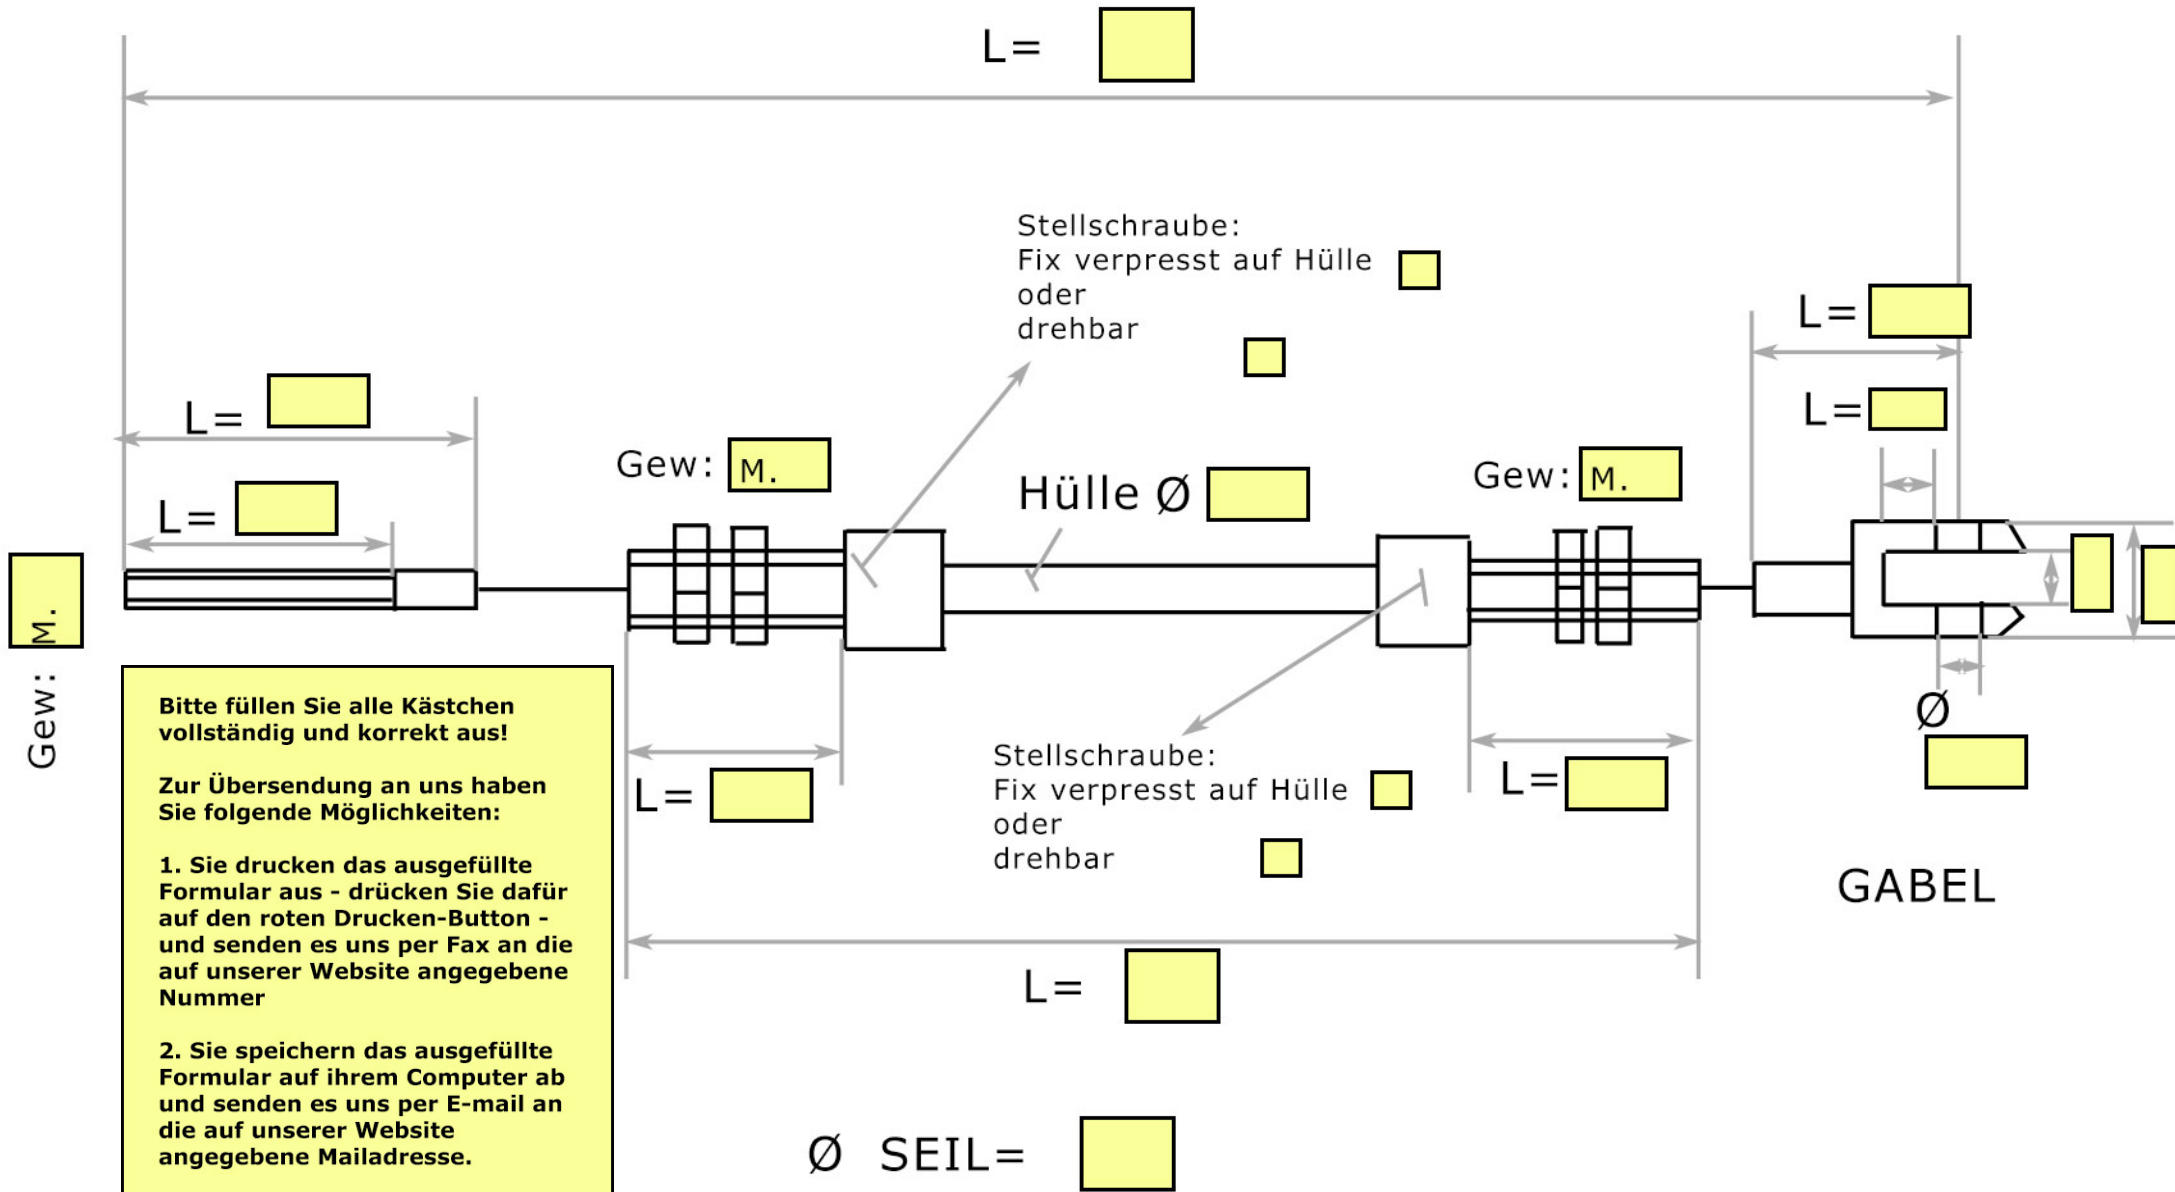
L=

Stellschraube:
Fix verpresst auf Hülle
oder
drehbar

L=

L=

L=

Gew: M.

Hülle Ø

Gew: M.

L=

M.

Gew:

Bitte füllen Sie alle Kästchen vollständig und korrekt aus!

Zur Übersendung an uns haben Sie folgende Möglichkeiten:

1. Sie drucken das ausgefüllte Formular aus - drücken Sie dafür auf den roten Drucken-Button - und senden es uns per Fax an die auf unserer Website angegebene Nummer

2. Sie speichern das ausgefüllte Formular auf ihrem Computer ab und senden es uns per E-mail an die auf unserer Website angegebene Mailadresse.

L=

Stellschraube:
Fix verpresst auf Hülle
oder
drehbar

L=

Ø

GABEL

L=

Ø SEIL=